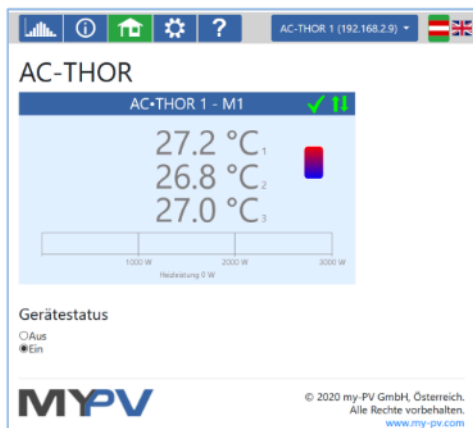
?

AC-THOR 1 (192.168.2.9)

AC-THOR

AC•THOR 1 - M1

27.2 °C$_1$
26.8 °C$_2$
27.0 °C$_3$

1000 W
2000 W
3000 W
Restleistung 0 W

Gerätestatus

Aus
Ein

MYPV

© 2020 my-PV GmbH, Österreich.
Alle Rechte vorbehalten.
www.my-pv.com